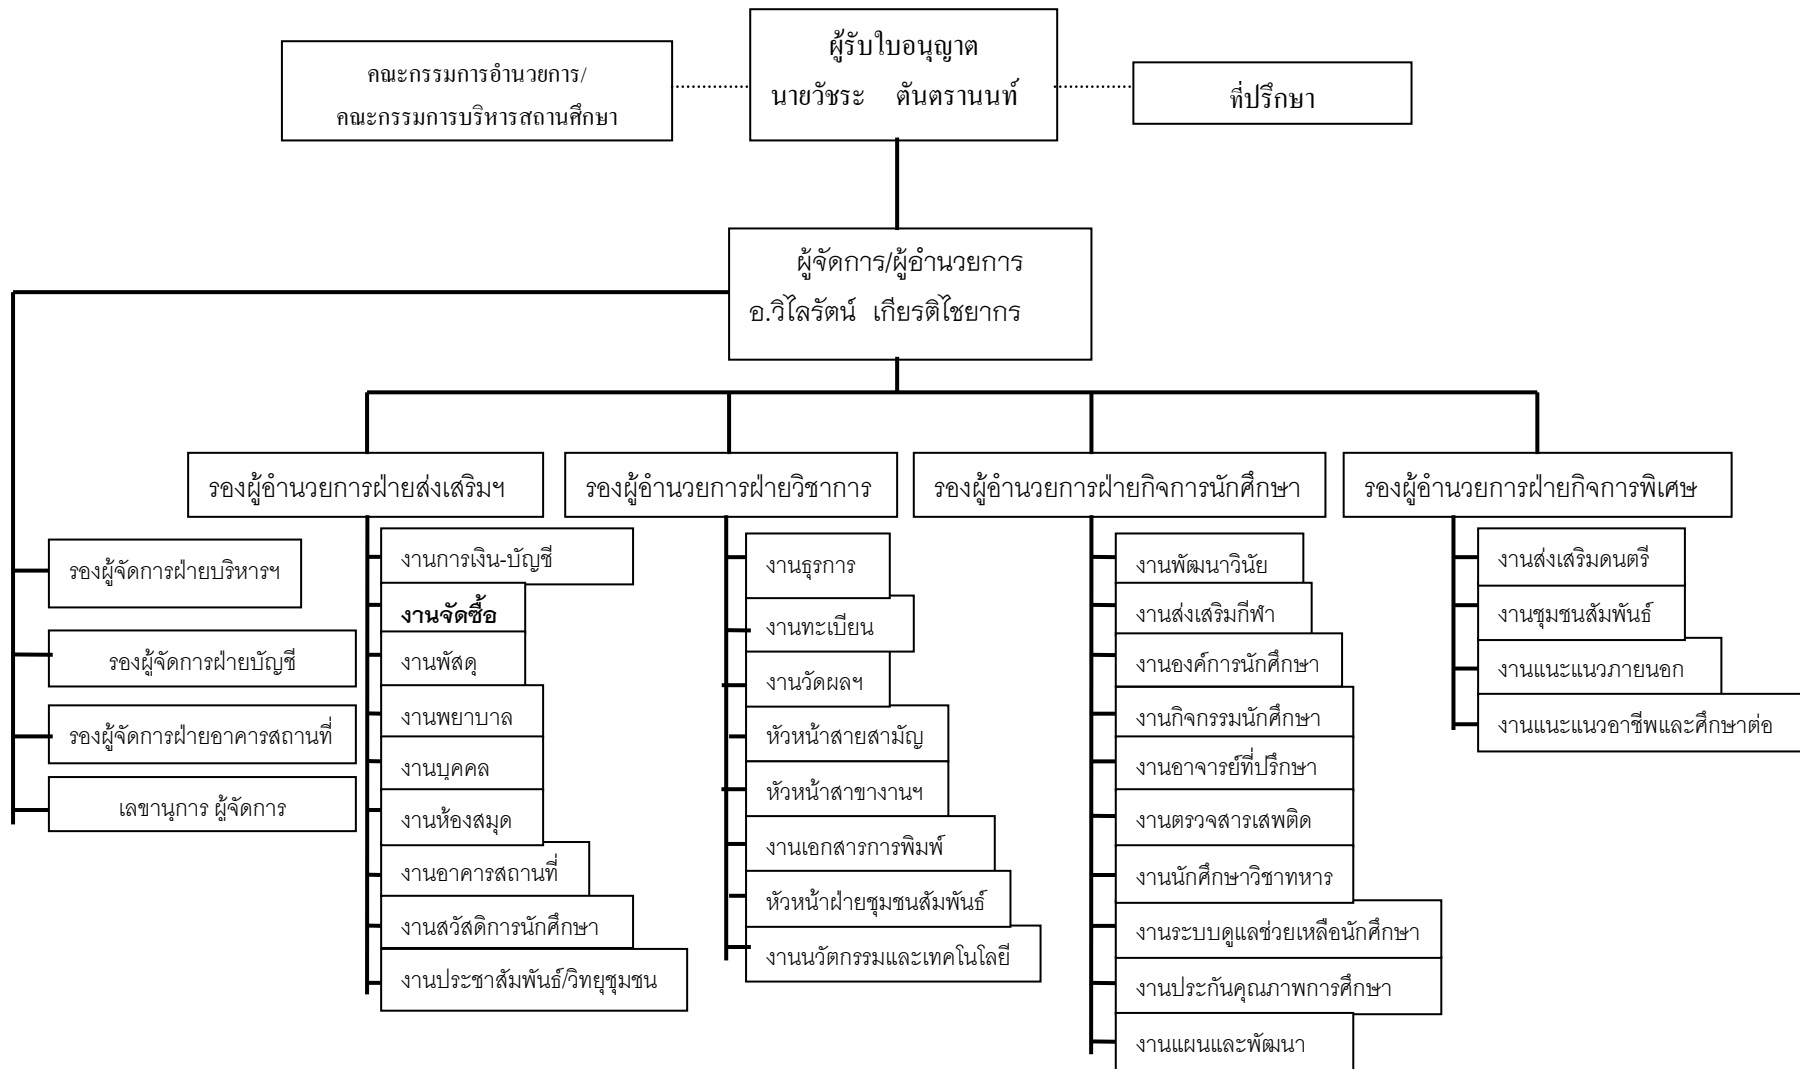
คณะกรรมการอำนวยการ/
คณะกรรมการบริหารสถานศึกษา

ผู้รับใบอนุญาต
นายวัชระ ต้นตรานนท์

ที่ปรึกษา

ผู้จัดการ/ผู้อำนวยการ
อ.วิไลรัตน์ เกียรติไชยากร

รองผู้จัดการฝ่ายบริหารฯ

รองผู้จัดการฝ่ายบัญชี

รองผู้จัดการฝ่ายอาคารสถานที่

เลขานุการ ผู้จัดการ

รองผู้อำนวยการฝ่ายส่งเสริมฯ

งานการเงิน-บัญชี

งานจัดซื้อ

งานพัสดุ

งานพยาบาล

งานบุคคล

งานห้องสมุด

งานอาคารสถานที่

งานสวัสดิการนักศึกษา

งานประชาสัมพันธ์/วิทยุชุมชน

รองผู้อำนวยการฝ่ายวิชาการ

งานธุรการ

งานทะเบียน

งานวัดผลฯ

หัวหน้าสายสามัญ

หัวหน้าสาขางานฯ

งานเอกสารการพิมพ์

หัวหน้าฝ่ายชุมชนสัมพันธ์

งานนวัตกรรมและเทคโนโลยี

รองผู้อำนวยการฝ่ายกิจการนักศึกษา

งานพัฒนาวินัย

งานส่งเสริมกีฬา

งานองค์การนักศึกษา

งานกิจกรรมนักศึกษา

งานอาจารย์ที่ปรึกษา

งานตรวจสารเสพติด

งานนักศึกษาวิชาทหาร

งานระบบดูแลช่วยเหลือนักศึกษา

งานประกันคุณภาพการศึกษา

งานแผนและพัฒนา

รองผู้อำนวยการฝ่ายกิจการพิเศษ

งานส่งเสริมดนตรี

งานชุมชนสัมพันธ์

งานแนะแนวภายนอก

งานแนะแนวอาชีพและศึกษาต่อ